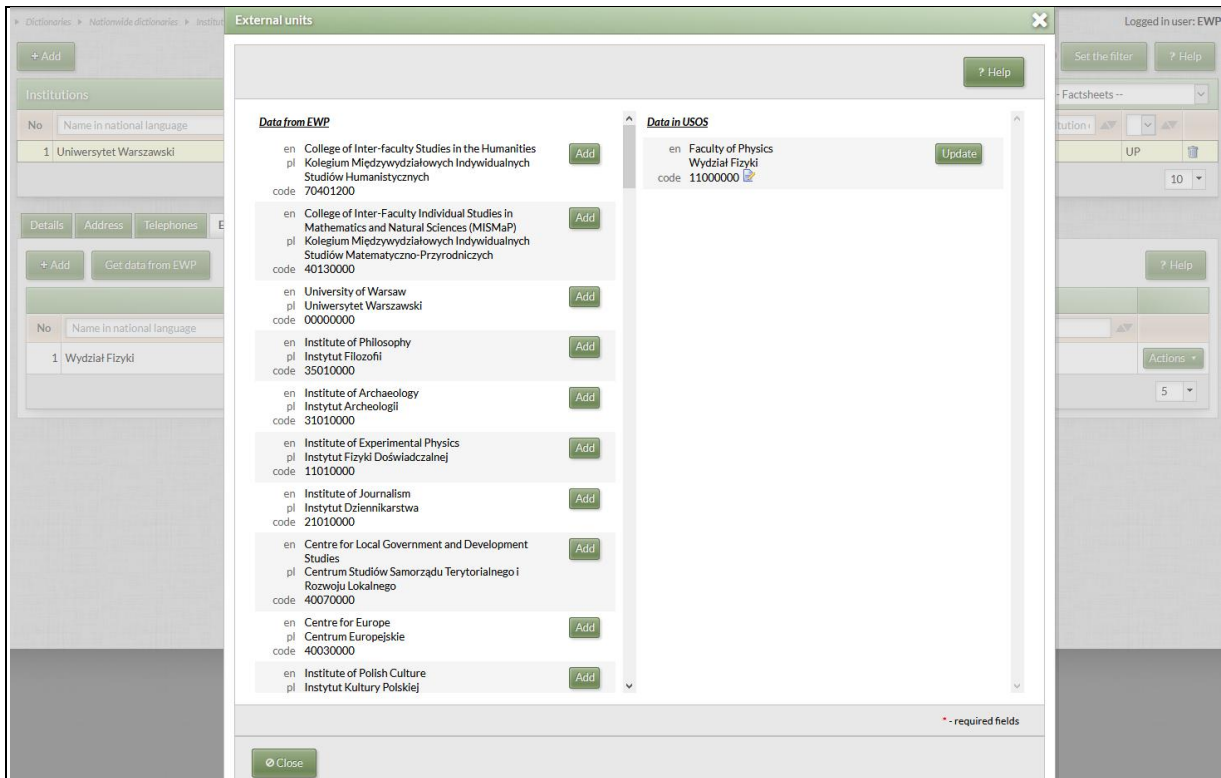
Dictionaries ▸ Nationwide dictionaries ▸ Instit

External units

Logged in user: EWP

+ Add

Set the filter

? Help

Institutions

- Factsheets --

No

Name in national language

1 Uniwersytet Warszawski

UP

10

Details

Address

Telephones

E

+ Add

Get data from EWP

? Help

No

Name in national language

1 Wydział Fizyki

Actions

5

? Help

Data from EWP

en College of Inter-faculty Studies in the Humanities
pl Kolegium Międzywydziałowych Indywidualnych Studiów Humanistycznych
code 70401200

Add

en College of Inter-Faculty Individual Studies in Mathematics and Natural Sciences (MISMaP)
pl Kolegium Międzywydziałowych Indywidualnych Studiów Matematyczno-Przyrodniczych
code 40130000

Add

en University of Warsaw
pl Uniwersytet Warszawski
code 00000000

Add

en Institute of Philosophy
pl Instytut Filozofii
code 35010000

Add

en Institute of Archaeology
pl Instytut Archeologii
code 31010000

Add

en Institute of Experimental Physics
pl Instytut Fizyki Doświadczalnej
code 11010000

Add

en Institute of Journalism
pl Instytut Dziennikarstwa
code 21010000

Add

en Centre for Local Government and Development Studies
pl Centrum Studiów Samorządu Terytorialnego i Rozwoju Lokalnego
code 40070000

Add

en Centre for Europe
pl Centrum Europejskie
code 40030000

Add

en Institute of Polish Culture
pl Instytut Kultury Polskiej

Add

Data in USOS

en Faculty of Physics
Wydział Fizyki
code 11000000

Update

* - required fields

Close